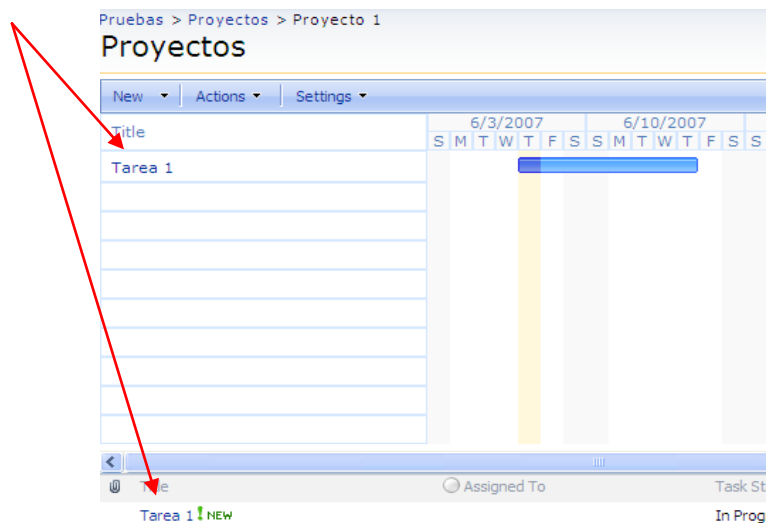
Pruebas > Proyectos > Proyecto 1

Proyectos

New ▾ | Actions ▾ | Settings ▾

Title

Tarea 1

6/3/2007
S M T W T F S

6/10/2007
S M T W T F S
S

Title | Assigned To | Task St

Tarea 1 ! NEW | | In Prog